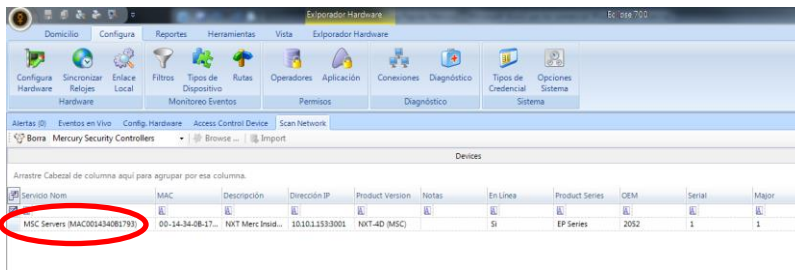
Exlporador Hardware

Eclipse 700

Domicilio Configura Reportes Herramientas Vista Exlporador Hardware

Configura Hardware
Sincronizar Relojes
Enlace Local
Hardware

Filtros
Tipos de Dispositivo
Rutas
Monitoreo Eventos

Operadores
Aplicación
Permisos

Conexiones
Diagnóstico
Diagnóstico

Tipos de Credencial
Opciones Sistema
Sistema

Alertas (0) Eventos en Vivo Config. Hardware Access Control Device Scan Network

Borra Mercury Security Controllers Browse ... Import

Devices

Arrastre Cabezal de columna aquí para agrupar por esa columna.

| Servicio Nom | MAC | Descripción | Dirección IP | Product Version | Notas | En Línea | Product Series | OEM | Serial | Major |
|---|---|---|---|---|---|---|---|---|---|---|
| MSC Servers (MAC001434081793) | 00-14-34-08-17... | NXT Merc Insid... | 10.10.1.153:3001 | NXT-4D (MSC) | | Sí | EP Series | 2052 | 1 | 1 |